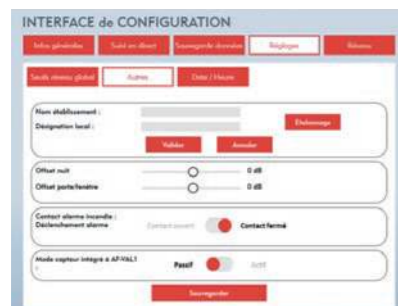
INTERFACE de CONFIGURATION

Infos générales
Suivi en direct
Sauvegarde données
Réglages
Réseau

Seuils niveau global
Autres
Date / Heure

Nom établissement :
Désignation local :
Etalonnage
Valider
Annuler

Offset nuit
0 dB
Offset porte/fenêtre
0 dB

Contact alarme incendie :
Déclenchement alarme
Contact ouvert
Contact fermé

Mode capteur intégré à AP-VAL1
:
Passif
Actif

Sauvegarder